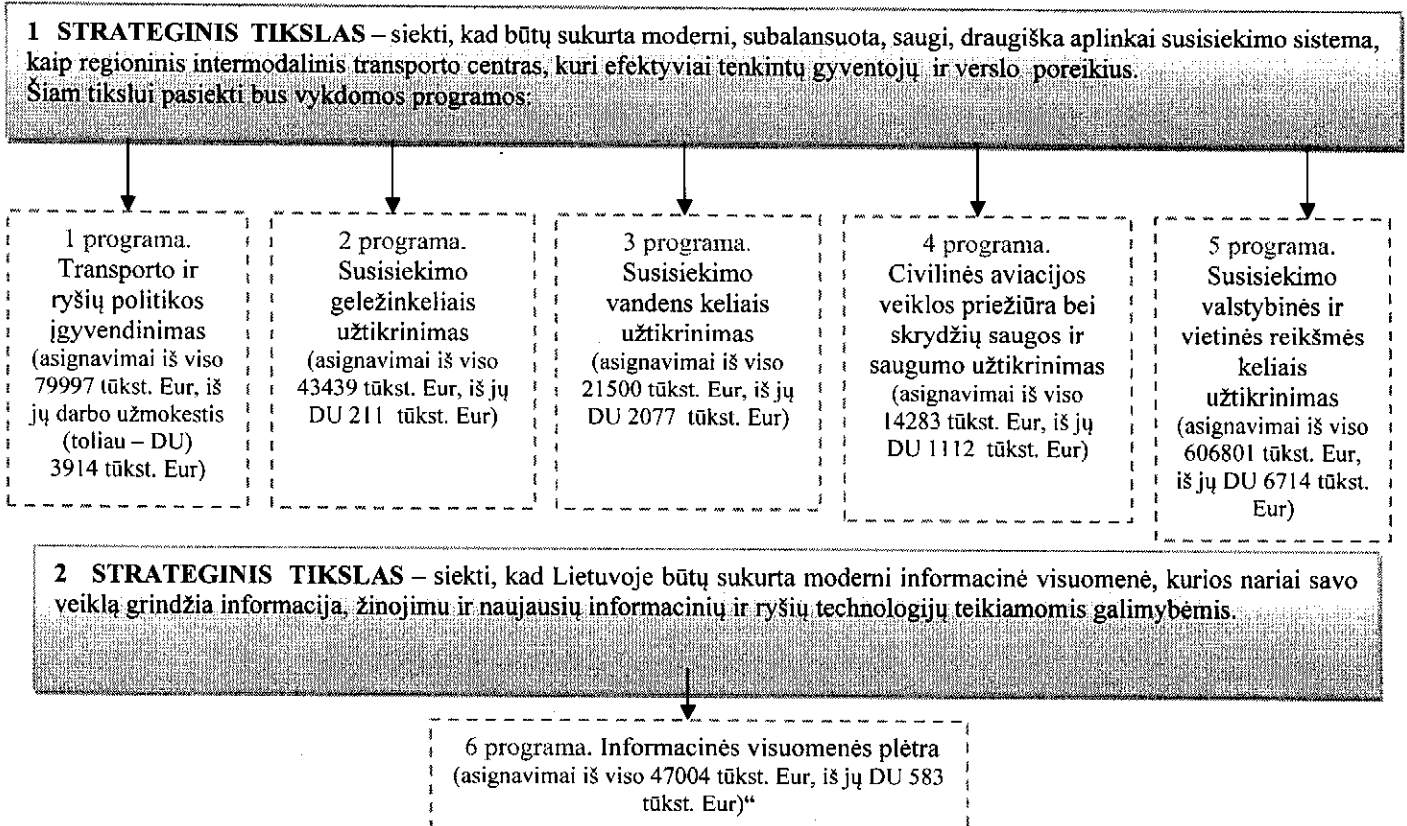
1 STRATEGINIS TIKSLAS – siekti, kad būtų sukurta moderni, subalansuota, saugi, draugiška aplinkai susisiekimo sistema, kaip regioninis intermodalinis transporto centras, kuri efektyviai tenkintų gyventojų ir verslo poreikius.
Šiam tikslui pasiekti bus vykdomos programos:

1 programa. Transporto ir ryšių politikos įgyvendinimas (asignavimai iš viso 79997 tūkst. Eur, iš jų darbo užmokestis (toliau – DU) 3914 tūkst. Eur)

2 programa. Susisiekimo geležinkeliais užtikrinimas (asignavimai iš viso 43439 tūkst. Eur, iš jų DU 211 tūkst. Eur)

3 programa. Susisiekimo vandens keliais užtikrinimas (asignavimai iš viso 21500 tūkst. Eur, iš jų DU 2077 tūkst. Eur)

4 programa. Civilinės aviacijos veiklos priežiūra bei skrydžių saugos ir saugumo užtikrinimas (asignavimai iš viso 14283 tūkst. Eur, iš jų DU 1112 tūkst. Eur)

5 programa. Susisiekimo valstybinės ir vietinės reikšmės keliais užtikrinimas (asignavimai iš viso 606801 tūkst. Eur, iš jų DU 6714 tūkst. Eur)

2 STRATEGINIS TIKSLAS – siekti, kad Lietuvoje būtų sukurta moderni informacinė visuomenė, kurios nariai savo veiklą grindžia informacija, žinojimu ir naujausių informacinių ir ryšių technologijų teikiamomis galimybėmis.

6 programa. Informacinės visuomenės plėtra (asignavimai iš viso 47004 tūkst. Eur, iš jų DU 583 tūkst. Eur)“